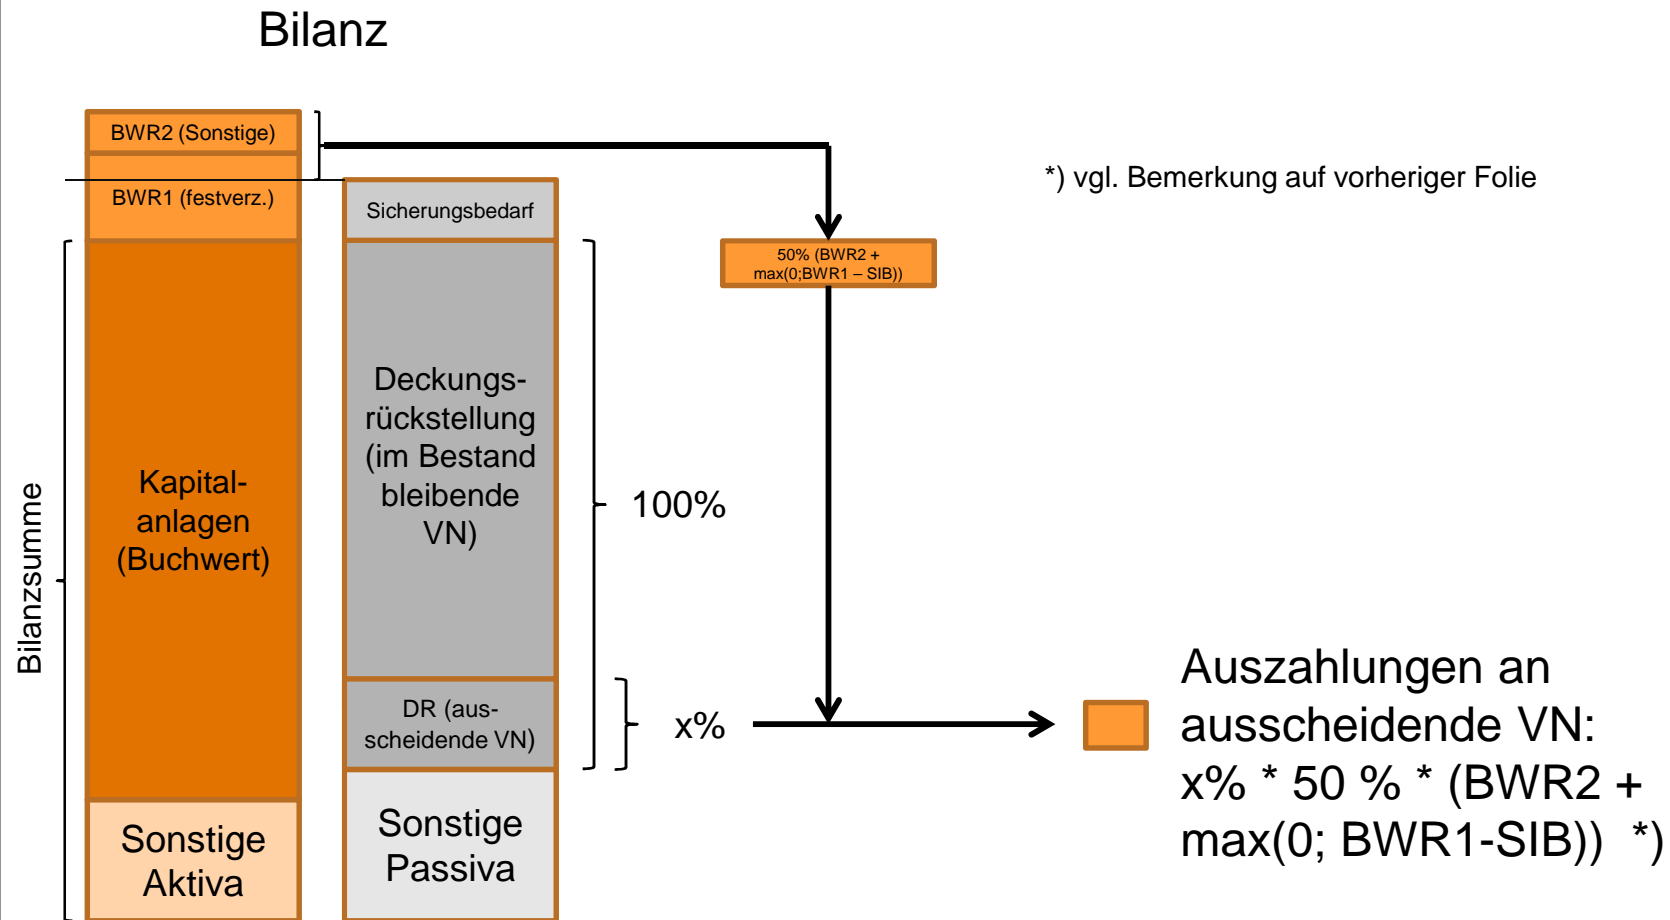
Bilanz

BWR2 (Sonstige)

BWR1 (festverz.)

Sicherungsbedarf

*) vgl. Bemerkung auf vorheriger Folie

50% (BWR2 + max(0;BWR1 – SIB))

Bilanzsumme

Kapitalanlagen (Buchwert)

Deckungsrückstellung (im Bestand bleibende VN)

100%

DR (ausscheidende VN)

x%

Auszahlungen an ausscheidende VN: x% * 50 % * (BWR2 + max(0; BWR1-SIB)) *)

Sonstige Aktiva

Sonstige Passiva